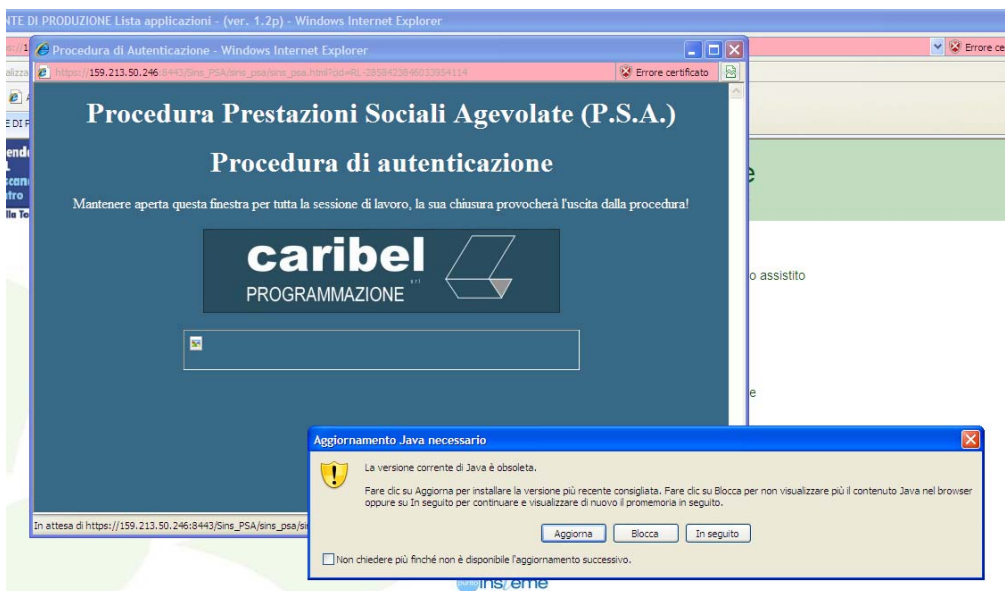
NTE DI PRODUZIONE Lista applicazioni - (ver. 1.2p) - Windows Internet Explorer

Errore ce

Procedura di Autenticazione - Windows Internet Explorer

https://159.213.50.246:8443/Sins_PSA/sins_psa/sins_psa.html?cid=RL-285842384603954114

Errore certificato

Procedura Prestazioni Sociali Agevolate (P.S.A.)

Procedura di autenticazione

Mantenere aperta questa finestra per tutta la sessione di lavoro, la sua chiusura provocherà l'uscita dalla procedura!

caribel

PROGRAMMAZIONE

In attesa di https://159.213.50.246:8443/Sins_PSA/sins_psa/si

e

o assistito

e

Aggiornamento Java necessario

La versione corrente di Java è obsoleta.

Fare clic su Aggiorna per installare la versione più recente consigliata. Fare clic su Blocca per non visualizzare più il contenuto Java nel browser oppure su In seguito per continuare e visualizzare di nuovo il promemoria in seguito.

Aggiorna

Blocca

In seguito

Non chiedere più finché non è disponibile l'aggiornamento successivo.

insieme